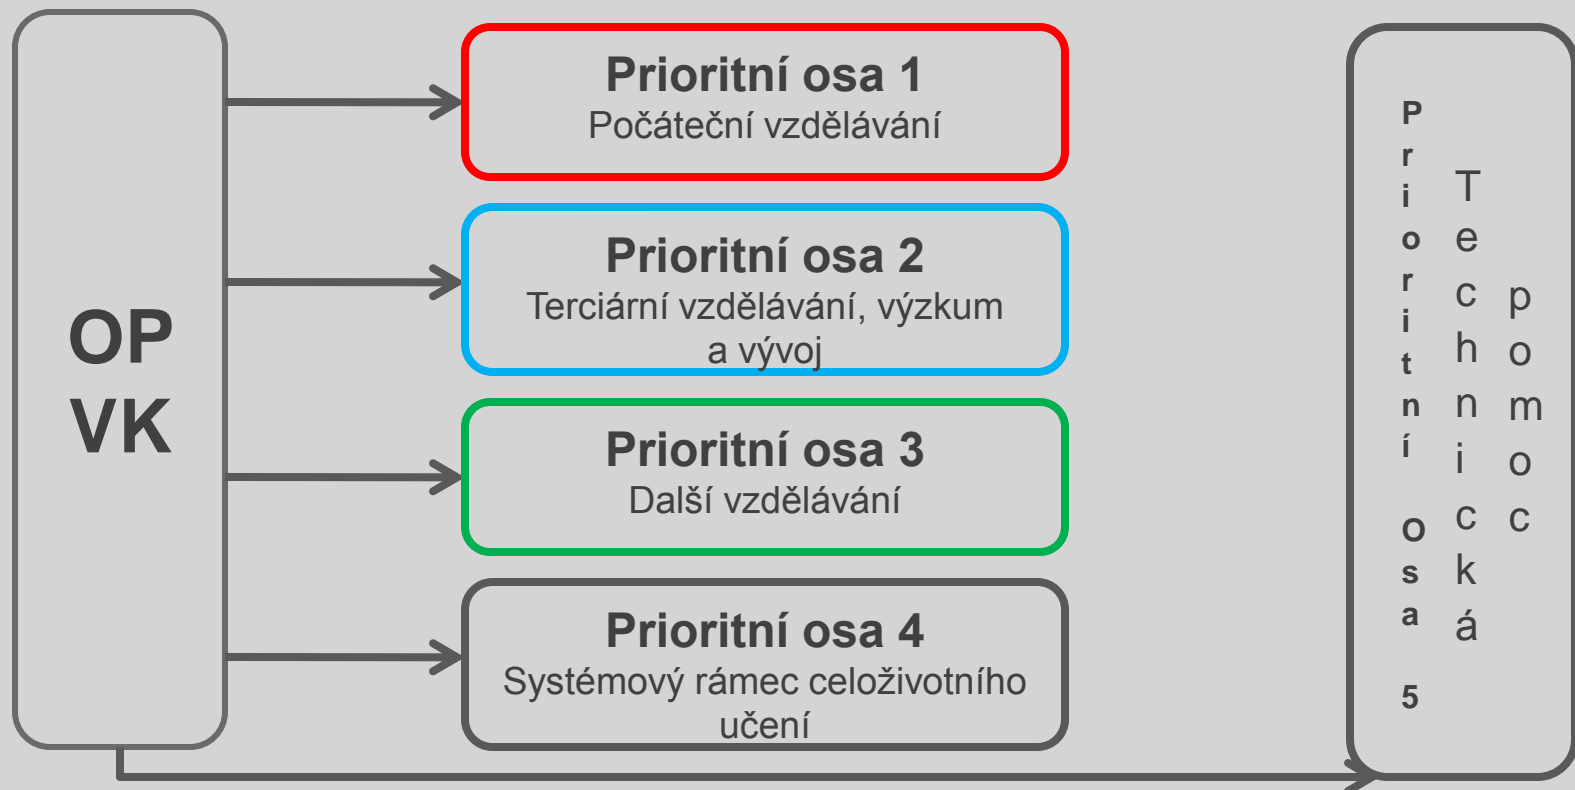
OP VK

Prioritní osa 1
Počáteční vzdělávání

Prioritní osa 2
Terciární vzdělávání, výzkum a vývoj

Prioritní osa 3
Další vzdělávání

Prioritní osa 4
Systémový rámec celoživotního učení

Prioritní osa 5
Technická pomoc